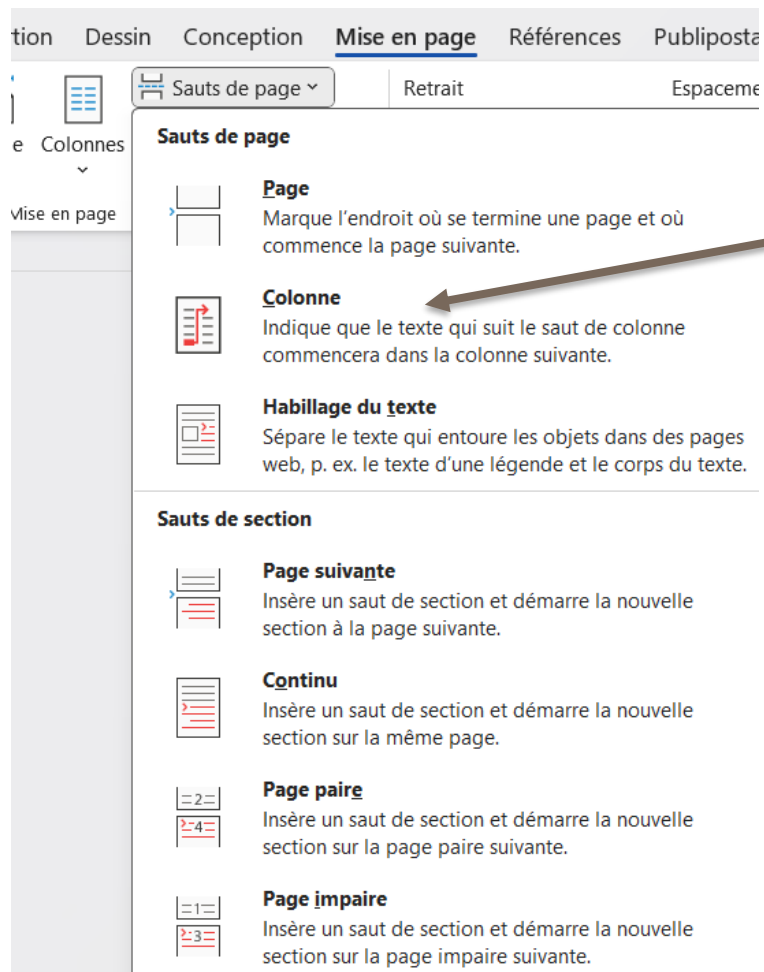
tion Dessin Conception Mise en page Références Publiposta

Sauts de page

Retrait

Espaceme

e Colonnes

Mise en page

Sauts de page

Page
Marque l'endroit où se termine une page et où commence la page suivante.

Colonne
Indique que le texte qui suit le saut de colonne commencera dans la colonne suivante.

Habillage du texte
Sépare le texte qui entoure les objets dans des pages web, p. ex. le texte d'une légende et le corps du texte.

Sauts de section

Page suivante
Insère un saut de section et démarre la nouvelle section à la page suivante.

Continu
Insère un saut de section et démarre la nouvelle section sur la même page.

2
4
Page paire
Insère un saut de section et démarre la nouvelle section sur la page paire suivante.

1
3
Page impaire
Insère un saut de section et démarre la nouvelle section sur la page impaire suivante.